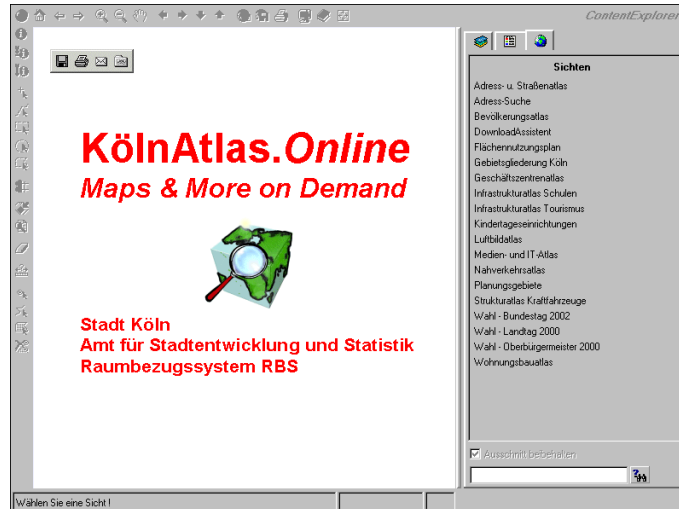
ContentExplorer

KölnAtlas.Online
Maps & More on Demand

Stadt Köln
Amt für Stadtentwicklung und Statistik
Raumbezugssystem RBS

Sichten
Adress- u. Straßenatlas
Adress-Suche
Bevölkerungsatlas
DownloadAssistent
Flächennutzungsplan
Gebietsgliederung Köln
Geschäftszentrenatlas
Infrastrukturatlas Schulen
Infrastrukturatlas Tourismus
Kindertageseinrichtungen
Luftbildatlas
Medien- und IT-Atlas
Nahverkehrsatlas
Planungsgebiete
Strukturatlas Kraftfahrzeuge
Wahl - Bundestag 2002
Wahl - Landtag 2000
Wahl - Oberbürgermeister 2000
Wohnungsbauatlas

Ausschnitt beibehalten

Wählen Sie eine Sicht !